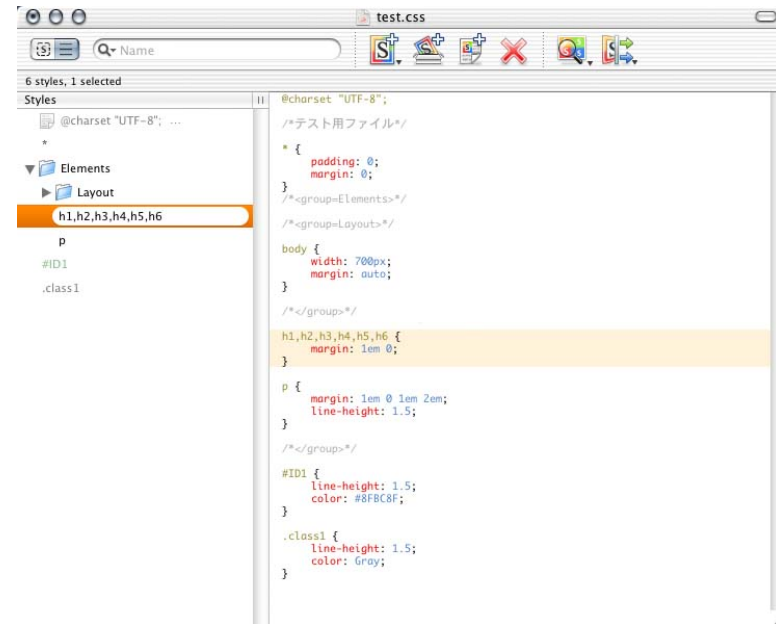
test.css

Name

6 styles, 1 selected

Styles

@charset "UTF-8"; ...

*

Elements

Layout

h1,h2,h3,h4,h5,h6

p

#ID1

.class1

@charset "UTF-8";

/*テスト用ファイル*/

* {
padding: 0;
margin: 0;
}
/*<group=Elements>*/

/*<group=Layout>*/

body {
width: 700px;
margin: auto;
}

/*</group>*/

h1,h2,h3,h4,h5,h6 {
margin: 1em 0;
}

p {
margin: 1em 0 1em 2em;
line-height: 1.5;
}

/*</group>*/

#ID1 {
line-height: 1.5;
color: #8FBC8F;
}

.class1 {
line-height: 1.5;
color: Gray;
}